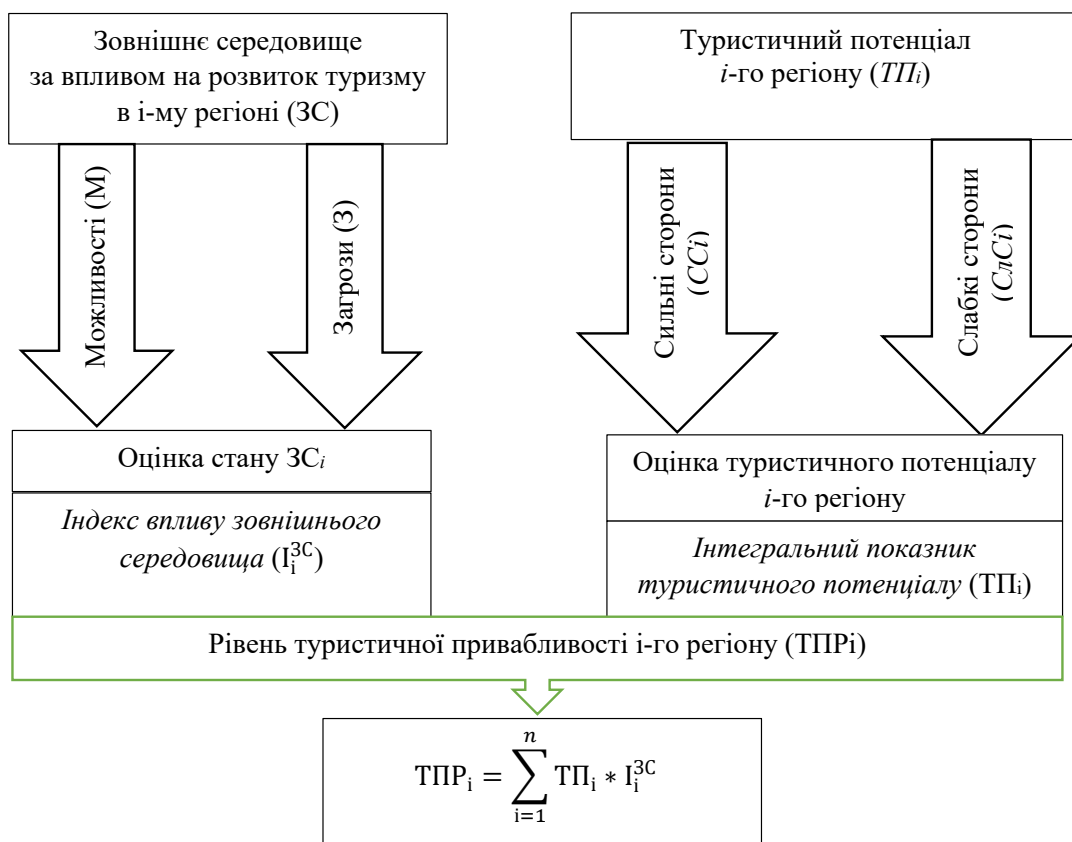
Зовнішнє середовище за впливом на розвиток туризму в і-му регіоні (ЗС)

Туристичний потенціал *і*-го регіону (*ТПі*)

Можливості (М)

Загрози (З)

Сильні сторони (*ССі*)

Слабкі сторони (*СлСі*)

Оцінка стану ЗС*і*

*Індекс впливу зовнішнього середовища* ($I_i^{ЗС}$)

Оцінка туристичного потенціалу *і*-го регіону

*Інтегральний показник туристичного потенціалу* (ТПі)

Рівень туристичної привабливості і-го регіону (ТПРі)

$ТПР_i = \sum_{i=1}^{n} ТП_i * I_i^{ЗС}$